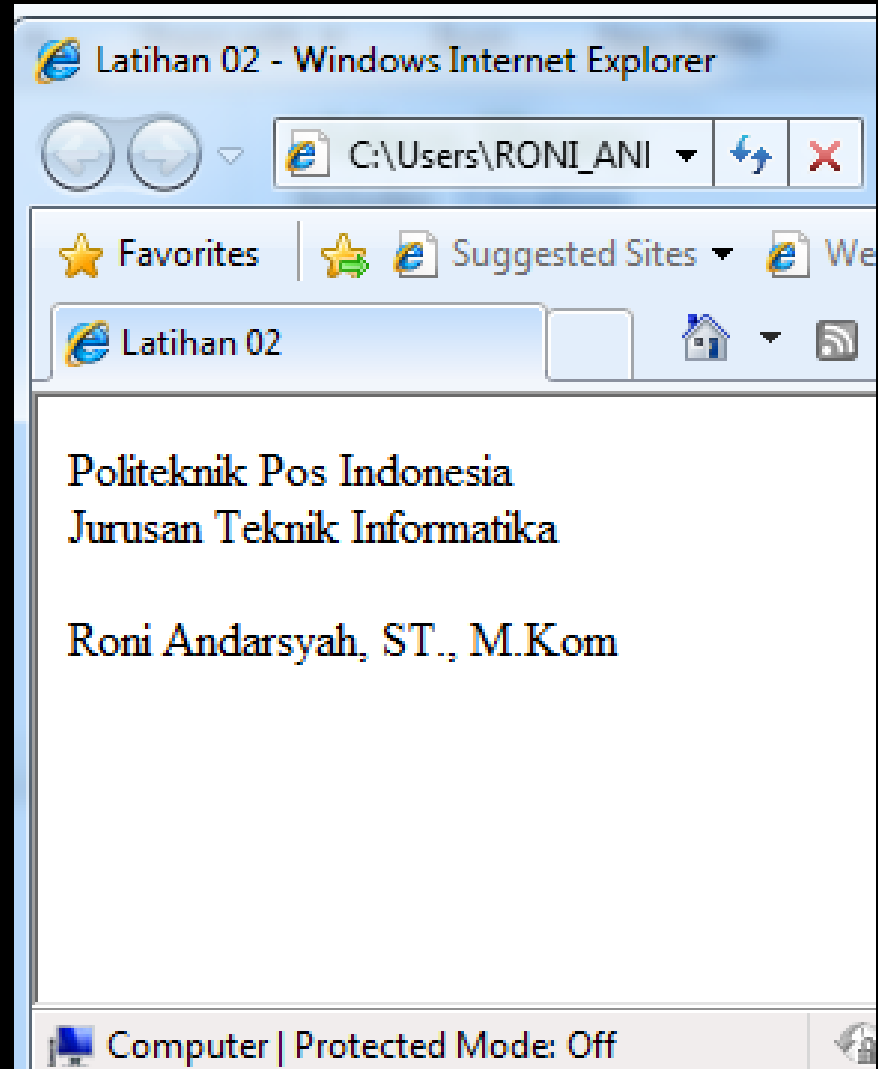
Latihan 02 - Windows Internet Explorer

C:\Users\RONI_ANI

Favorites | Suggested Sites ▾ We

Latihan 02

Politeknik Pos Indonesia
Jurusan Teknik Informatika

Roni Andarsyah, ST., M.Kom

Computer | Protected Mode: Off